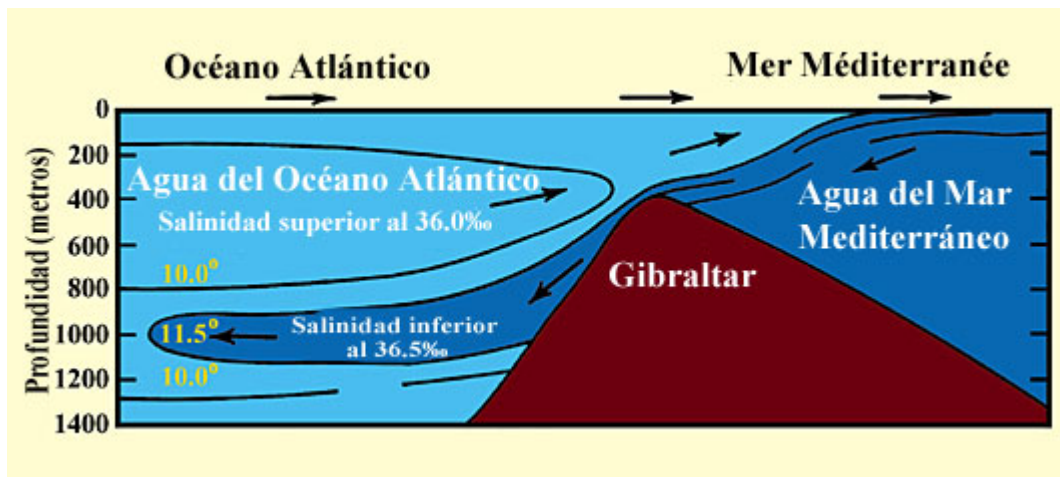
Océano Atlántico

Mer Méditerranée

Profundidad (metros)

0
200
400
600
800
1000
1200
1400

Agua del Océano Atlántico

Salinidad superior al 36.0‰

10.0°

11.5°

10.0°

Salinidad inferior al 36.5‰

Gibraltar

Agua del Mar Mediterráneo